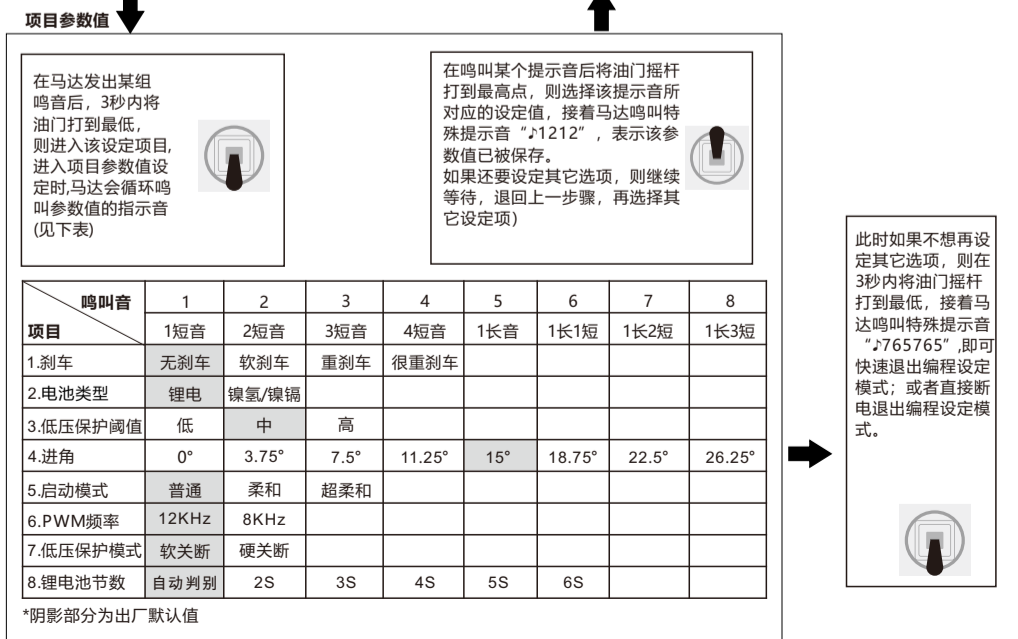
项目参数值

在马达发出某组鸣音后，3秒内将油门打到最低，则进入该设定项目，进入项目参数值设定时,马达会循环鸣叫参数值的指示音(见下表)

在鸣叫某个提示音后将油门摇杆打到最高点，则选择该提示音所对应的设定值，接着马达鸣叫特殊提示音“♪1212”，表示该参数值已被保存。
如果还要设定其它选项，则继续等待，退回上一步骤，再选择其它设定项)

| 鸣叫音 / 项目 | 1 | 2 | 3 | 4 | 5 | 6 | 7 | 8 |
|---|---|---|---|---|---|---|---|---|
| | 1短音 | 2短音 | 3短音 | 4短音 | 1长音 | 1长1短 | 1长2短 | 1长3短 |
| 1.刹车 | 无刹车 | 软刹车 | 重刹车 | 很重刹车 | | | | |
| 2.电池类型 | 锂电 | 镍氢/镍镉 | | | | | | |
| 3.低压保护阈值 | 低 | 中 | 高 | | | | | |
| 4.进角 | 0° | 3.75° | 7.5° | 11.25° | 15° | 18.75° | 22.5° | 26.25° |
| 5.启动模式 | 普通 | 柔和 | 超柔和 | | | | | |
| 6.PWM频率 | 12KHz | 8KHz | | | | | | |
| 7.低压保护模式 | 软关断 | 硬关断 | | | | | | |
| 8.锂电池节数 | 自动判别 | 2S | 3S | 4S | 5S | 6S | | |

*阴影部分为出厂默认值

此时如果不想再设定其它选项，则在3秒内将油门摇杆打到最低，接着马达鸣叫特殊提示音“♪765765”,即可快速退出编程设定模式；或者直接断电退出编程设定模式。